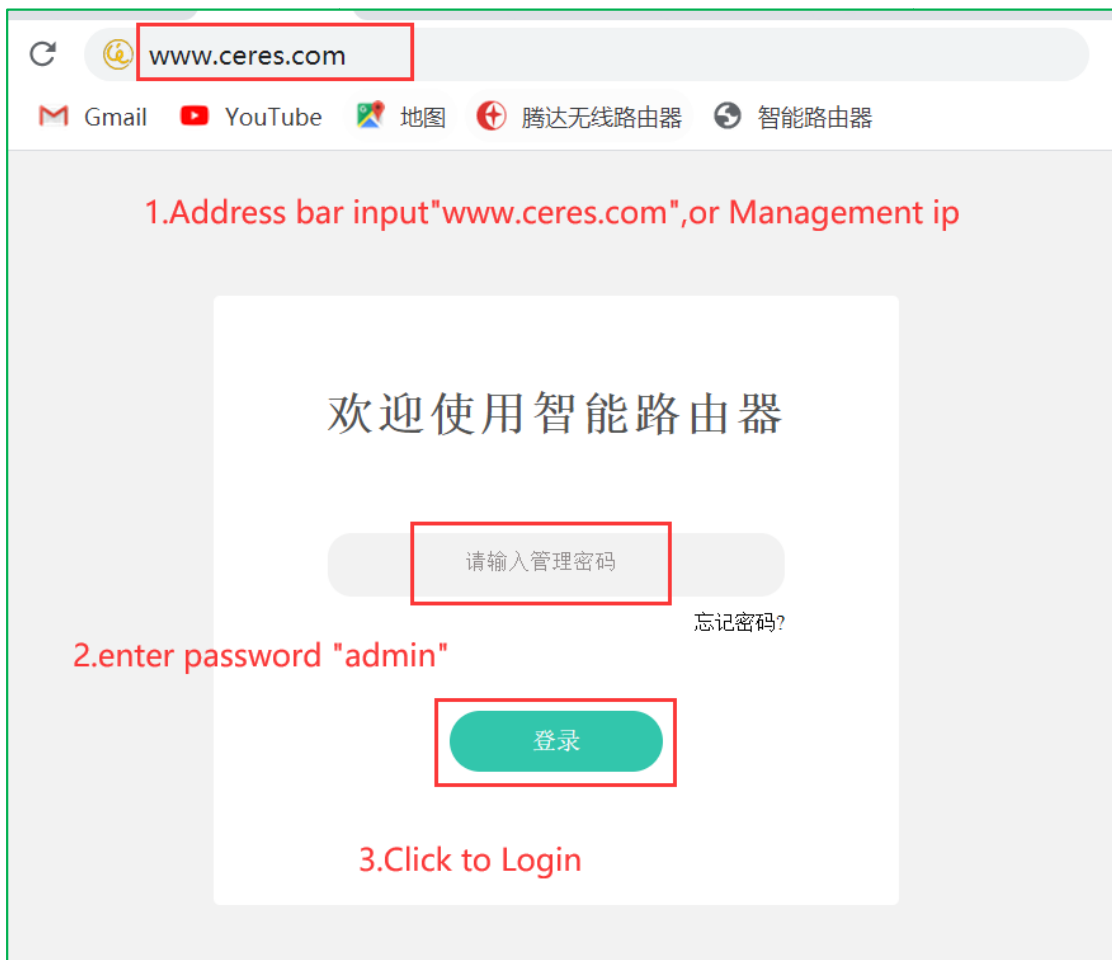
www.ceres.com

Gmail YouTube 地图 腾达无线路由器 智能路由器

1.Address bar input"www.ceres.com",or Management ip

欢迎使用智能路由器

请输入管理密码

忘记密码?

2.enter password "admin"

登录

3.Click to Login